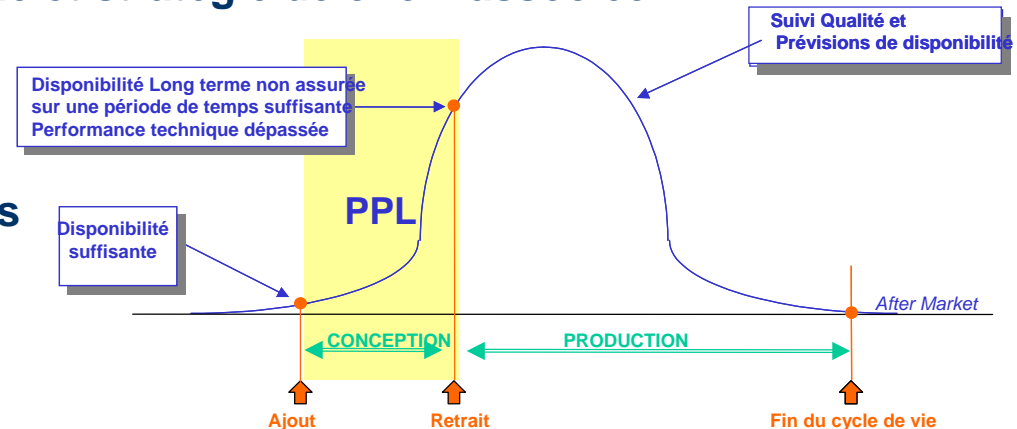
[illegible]

Suivi Qualité et Prévisions de disponibilité

Disponibilité Long terme non assurée sur une période de temps suffisante Performance technique dépassée

s

Disponibilité suffisante

PPL

After Market

CONCEPTION

PRODUCTION

Ajout

Retrait

Fin du cycle de vie